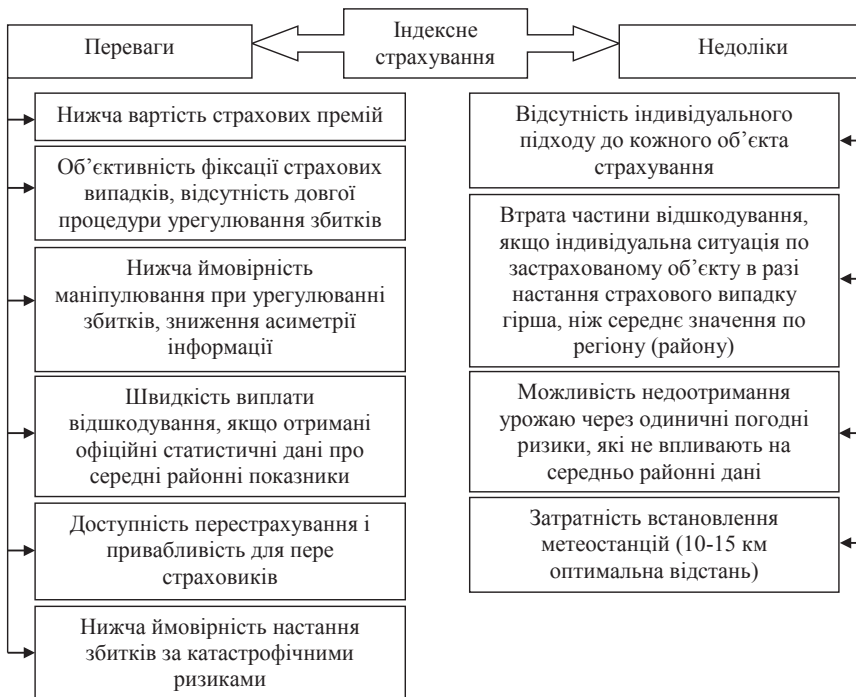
Індексне страхування

Переваги

Недоліки

Нижча вартість страхових премій

Об'єктивність фіксації страхових випадків, відсутність довгої процедури урегулювання збитків

Нижча ймовірність маніпулювання при урегулюванні збитків, зниження асиметрії інформації

Швидкість виплати відшкодування, якщо отримані офіційні статистичні дані про середні районні показники

Доступність перестрахування і привабливість для пере страховиків

Нижча ймовірність настання збитків за катастрофічними ризиками

Відсутність індивідуального підходу до кожного об'єкта страхування

Втрата частини відшкодування, якщо індивідуальна ситуація по застрахованому об'єкту в разі настання страхового випадку гірша, ніж середнє значення по регіону (району)

Можливість недоотримання урожаю через одиничні погодні ризики, які не впливають на середньо районні дані

Затратність встановлення метеостанцій (10-15 км оптимальна відстань)